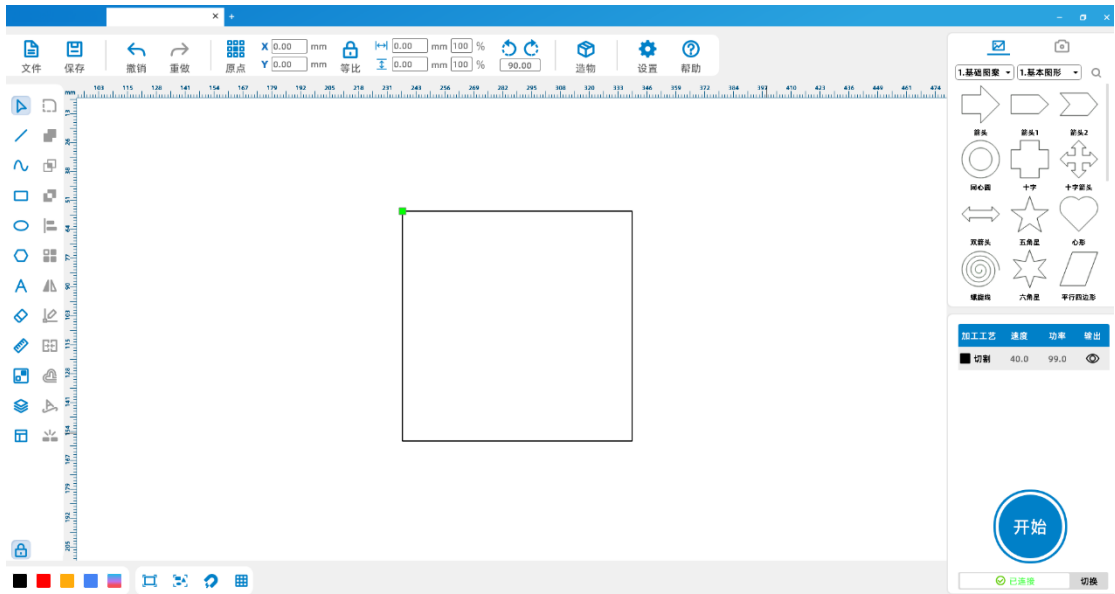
文件 保存 撤销 重做 原点 X 0.00 mm Y 0.00 mm 等比 0.00 mm 100 % 0.00 mm 100 % 90.00 造物 设置 帮助

mm 103 115 128 141 154 167 179 192 205 218 231 243 256 269 282 295 308 320 333 346 359 372 384 397 410 423 436 449 461 474

1.基础图案 1.基本图形

箭头 箭头1 箭头2
同心圆 十字 十字箭头
双箭头 五角星 心形
螺旋线 六角星 平行四边形

| 加工工艺 | 速度 | 功率 | 输出 |
|---|---|---|---|
| 切割 | 40.0 | 99.0 | |

开始

已连接 切换